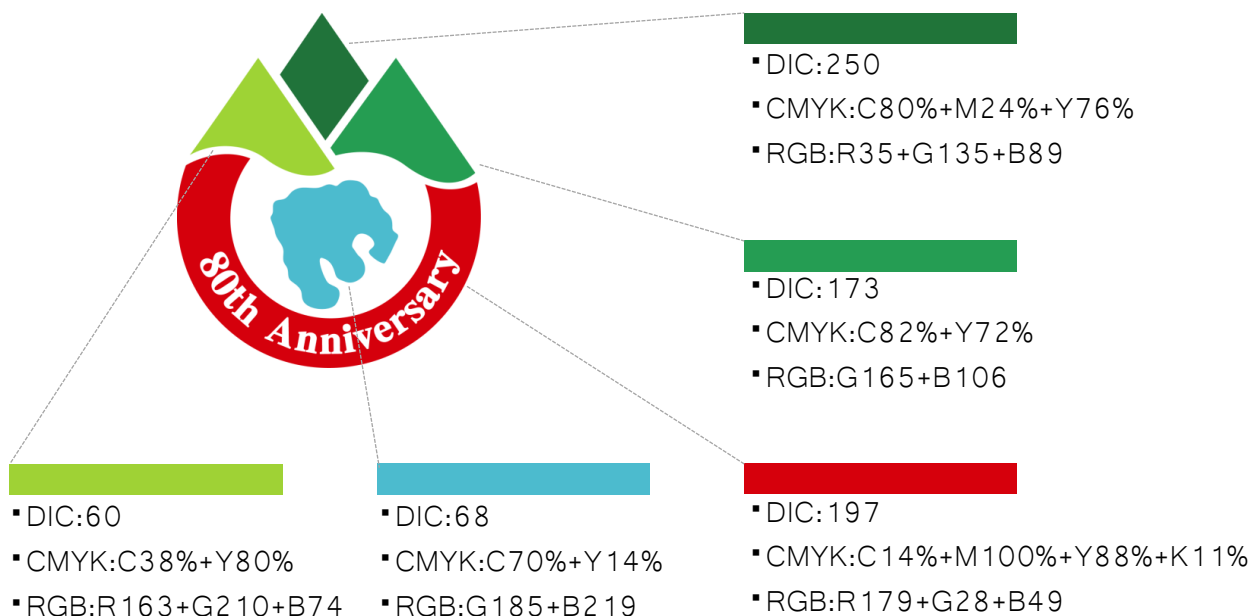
80th Anniversary

▪DIC:250
▪CMYK:C80%+M24%+Y76%
▪RGB:R35+G135+B89

▪DIC:173
▪CMYK:C82%+Y72%
▪RGB:G165+B106

▪DIC:60
▪CMYK:C38%+Y80%
▪RGB:R163+G210+B74

▪DIC:68
▪CMYK:C70%+Y14%
▪RGB:G185+B219

▪DIC:197
▪CMYK:C14%+M100%+Y88%+K11%
▪RGB:R179+G28+B49